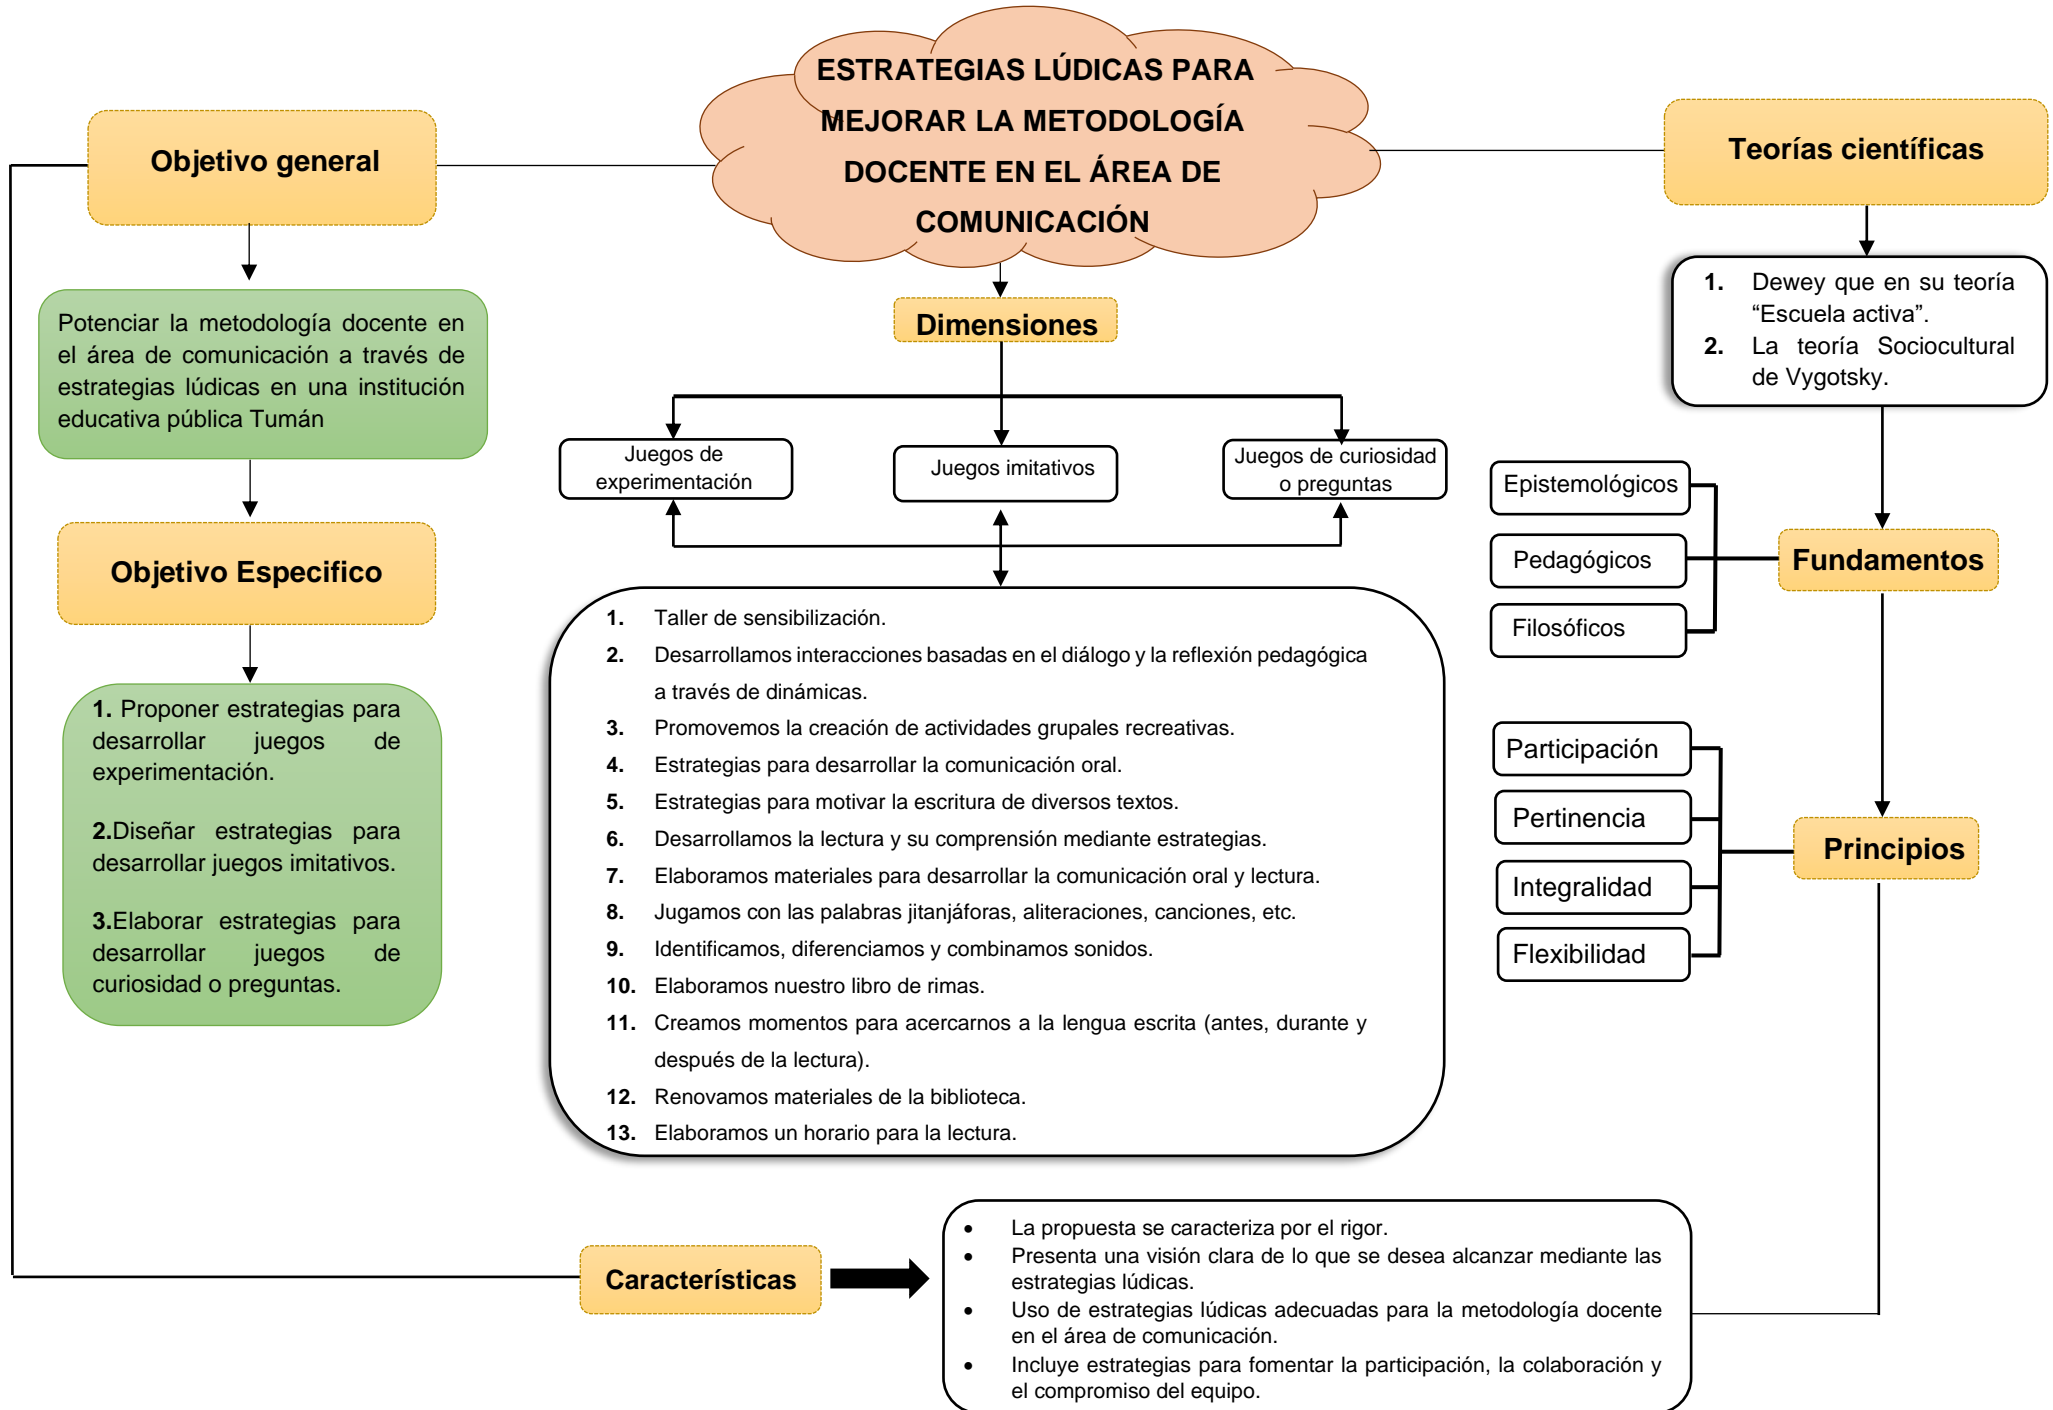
ESTRATEGIAS LÚDICAS PARA MEJORAR LA METODOLOGÍA DOCENTE EN EL ÁREA DE COMUNICACIÓN

Objetivo general

Potenciar la metodología docente en el área de comunicación a través de estrategias lúdicas en una institución educativa pública Tumán

Objetivo Especifico

1. Proponer estrategias para desarrollar juegos de experimentación.

2.Diseñar estrategias para desarrollar juegos imitativos.

3.Elaborar estrategias para desarrollar juegos de curiosidad o preguntas.

Dimensiones

Juegos de experimentación

Juegos imitativos

Juegos de curiosidad o preguntas

1. Taller de sensibilización.
2. Desarrollamos interacciones basadas en el diálogo y la reflexión pedagógica a través de dinámicas.
3. Promovemos la creación de actividades grupales recreativas.
4. Estrategias para desarrollar la comunicación oral.
5. Estrategias para motivar la escritura de diversos textos.
6. Desarrollamos la lectura y su comprensión mediante estrategias.
7. Elaboramos materiales para desarrollar la comunicación oral y lectura.
8. Jugamos con las palabras jitanjáforas, aliteraciones, canciones, etc.
9. Identificamos, diferenciamos y combinamos sonidos.
10. Elaboramos nuestro libro de rimas.
11. Creamos momentos para acercarnos a la lengua escrita (antes, durante y después de la lectura).
12. Renovamos materiales de la biblioteca.
13. Elaboramos un horario para la lectura.

Teorías científicas

1. Dewey que en su teoría "Escuela activa".
2. La teoría Sociocultural de Vygotsky.

Epistemológicos

Pedagógicos

Filosóficos

Fundamentos

Participación

Pertinencia

Integralidad

Flexibilidad

Principios

Características

• La propuesta se caracteriza por el rigor.
• Presenta una visión clara de lo que se desea alcanzar mediante las estrategias lúdicas.
• Uso de estrategias lúdicas adecuadas para la metodología docente en el área de comunicación.
• Incluye estrategias para fomentar la participación, la colaboración y el compromiso del equipo.